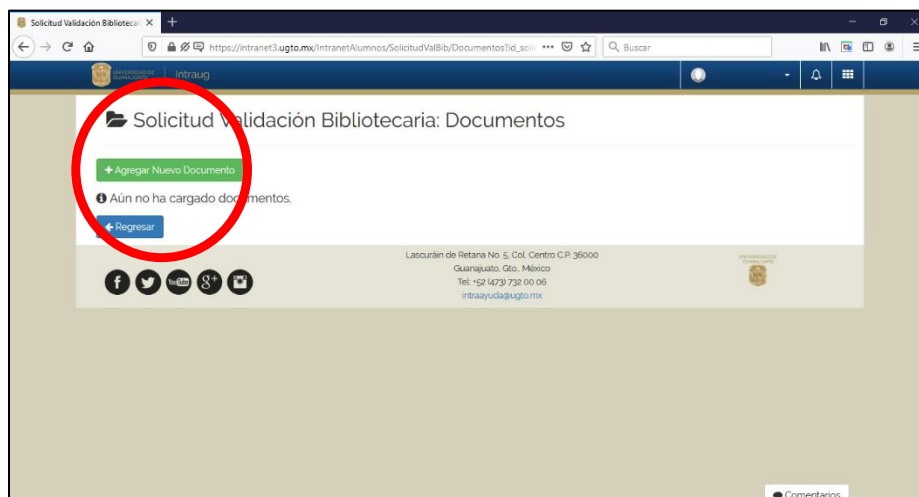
Solicitud Validación Bibliotecar ×
+
https://intranet3.ugto.mx/IntranetAlumnos/SolicitudValBib/DocumentosTid_soli
Buscar
UNIVERSIDAD DE GUANAJUATO
Intraug

Solicitud Validación Bibliotecaria: Documentos

+ Agregar Nuevo Documento

Aún no ha cargado documentos.

Regresar

Lascuráin de Retana No. 5, Col. Centro C.P. 36000
Guanajuato, Gto., México
Tel: +52 (473) 732 00 06
intraayuda@ugto.mx

UNIVERSIDAD DE GUANAJUATO

Comentarios